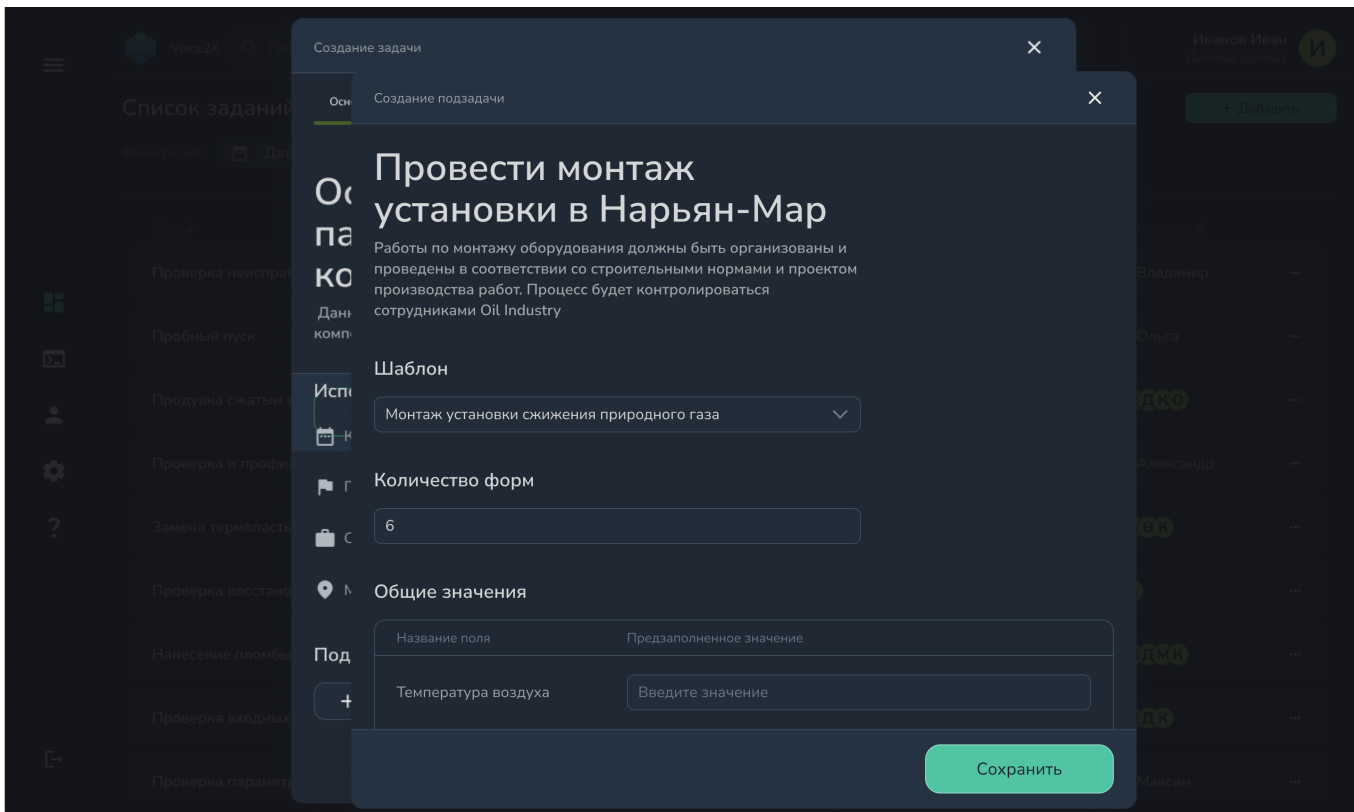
Voice2X

Иванов Иван

И

Список заданий

+ Добавить

Создание задачи

Осн

Ос
па
ко

Дан
комп

Испо

Под

+

Проверка неиспра

Пробный пуск

Продувка сжатым

Проверка и профил

Замена термопасты

Проверка восстано

Нанесение пломбы

Проверка входных

Проверка парамет

Владимир

Ольга

Александр

Максим

Создание подзадачи

Провести монтаж установки в Нарьян-Мар

Работы по монтажу оборудования должны быть организованы и проведены в соответствии со строительными нормами и проектом производства работ. Процесс будет контролироваться сотрудниками Oil Industry

Шаблон

Монтаж установки сжижения природного газа

Количество форм

6

Общие значения

| Название поля | Предзаполненное значение |
|---|---|
| Температура воздуха | Введите значение |

Сохранить